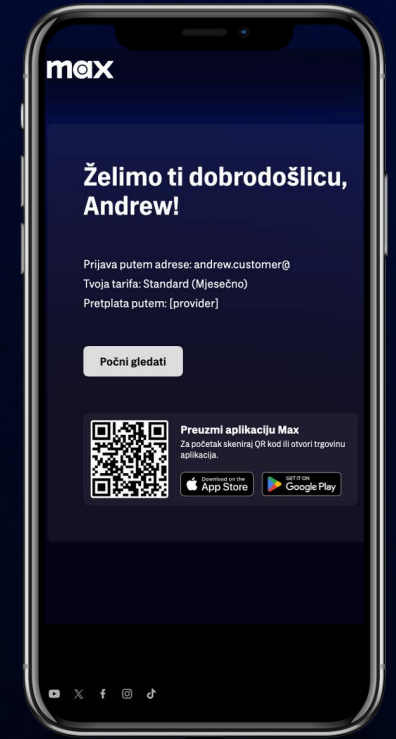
max

Želimo ti dobrodošlicu, Andrew!

Prijava putem adrese: andrew.customer@
Tvoja tarifa: Standard (Mjesečno)
Pretplata putem: [provider]

Počni gledati

Preuzmi aplikaciju Max
Za početak skeniraj QR kod ili otvori trgovinu aplikacija.

Download on the App Store

GET IT ON Google Play